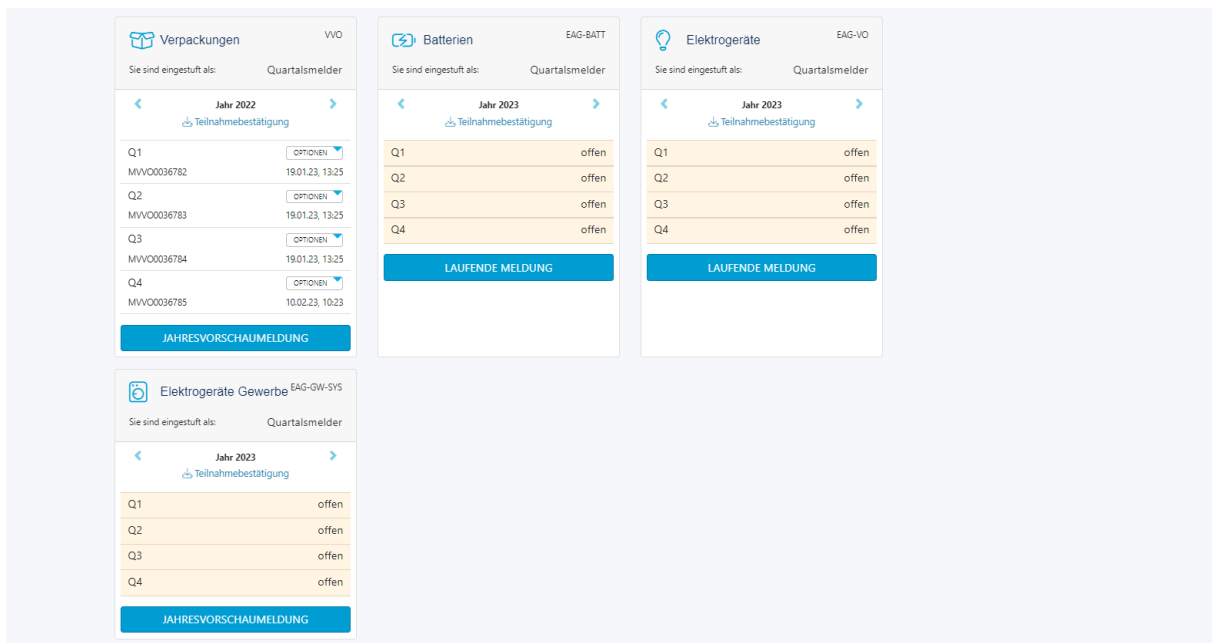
Verpackungen VVO
Sie sind eingestuft als: Quartalsmelder
Jahr 2022
Teilnahmebestätigung

| | |
|---|---|
| Q1 | OPTIONEN |
| MVVO0036782 | 19.01.23, 13:25 |
| Q2 | OPTIONEN |
| MVVO0036783 | 19.01.23, 13:25 |
| Q3 | OPTIONEN |
| MVVO0036784 | 19.01.23, 13:25 |
| Q4 | OPTIONEN |
| MVVO0036785 | 10.02.23, 10:23 |

JAHRESVORSCHAUMELDUNG

Batterien EAG-BATT
Sie sind eingestuft als: Quartalsmelder
Jahr 2023
Teilnahmebestätigung

| | |
|---|---|
| Q1 | offen |
| Q2 | offen |
| Q3 | offen |
| Q4 | offen |

LAUFENDE MELDUNG

Elektrogeräte EAG-VO
Sie sind eingestuft als: Quartalsmelder
Jahr 2023
Teilnahmebestätigung

| | |
|---|---|
| Q1 | offen |
| Q2 | offen |
| Q3 | offen |
| Q4 | offen |

LAUFENDE MELDUNG

Elektrogeräte Gewerbe EAG-GW-SYS
Sie sind eingestuft als: Quartalsmelder
Jahr 2023
Teilnahmebestätigung

| | |
|---|---|
| Q1 | offen |
| Q2 | offen |
| Q3 | offen |
| Q4 | offen |

JAHRESVORSCHAUMELDUNG